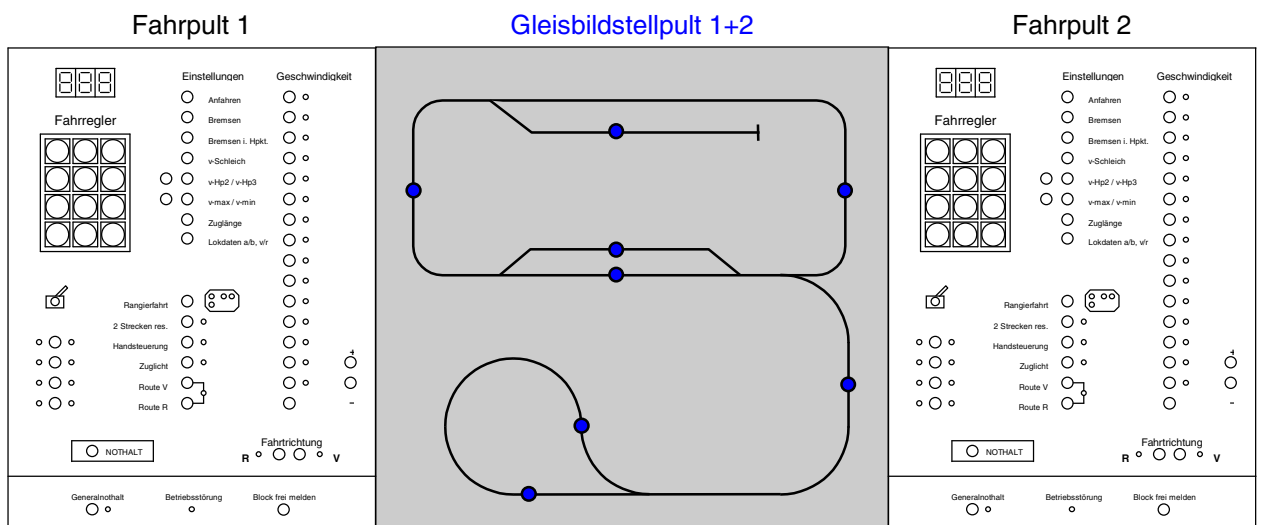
Fahrpult 1

Gleisbildstellpult 1+2

Fahrpult 2

888

Fahrregler

Einstellungen

Geschwindigkeit

Anfahren

Bremsen

Bremsen i. Hpkt.

v-Schleich

v-Hp2 / v-Hp3

v-max / v-min

Zuglänge

Lokdaten a/b, v/r

Rangierfahrt

2 Strecken res.

Handsteuerung

Zuglicht

Route V

Route R

+

-

NOTHALT

Fahrtrichtung

R

V

Generalnothalt

Betriebsstörung

Block frei melden

888

Fahrregler

Einstellungen

Geschwindigkeit

Anfahren

Bremsen

Bremsen i. Hpkt.

v-Schleich

v-Hp2 / v-Hp3

v-max / v-min

Zuglänge

Lokdaten a/b, v/r

Rangierfahrt

2 Strecken res.

Handsteuerung

Zuglicht

Route V

Route R

+

-

NOTHALT

Fahrtrichtung

R

V

Generalnothalt

Betriebsstörung

Block frei melden